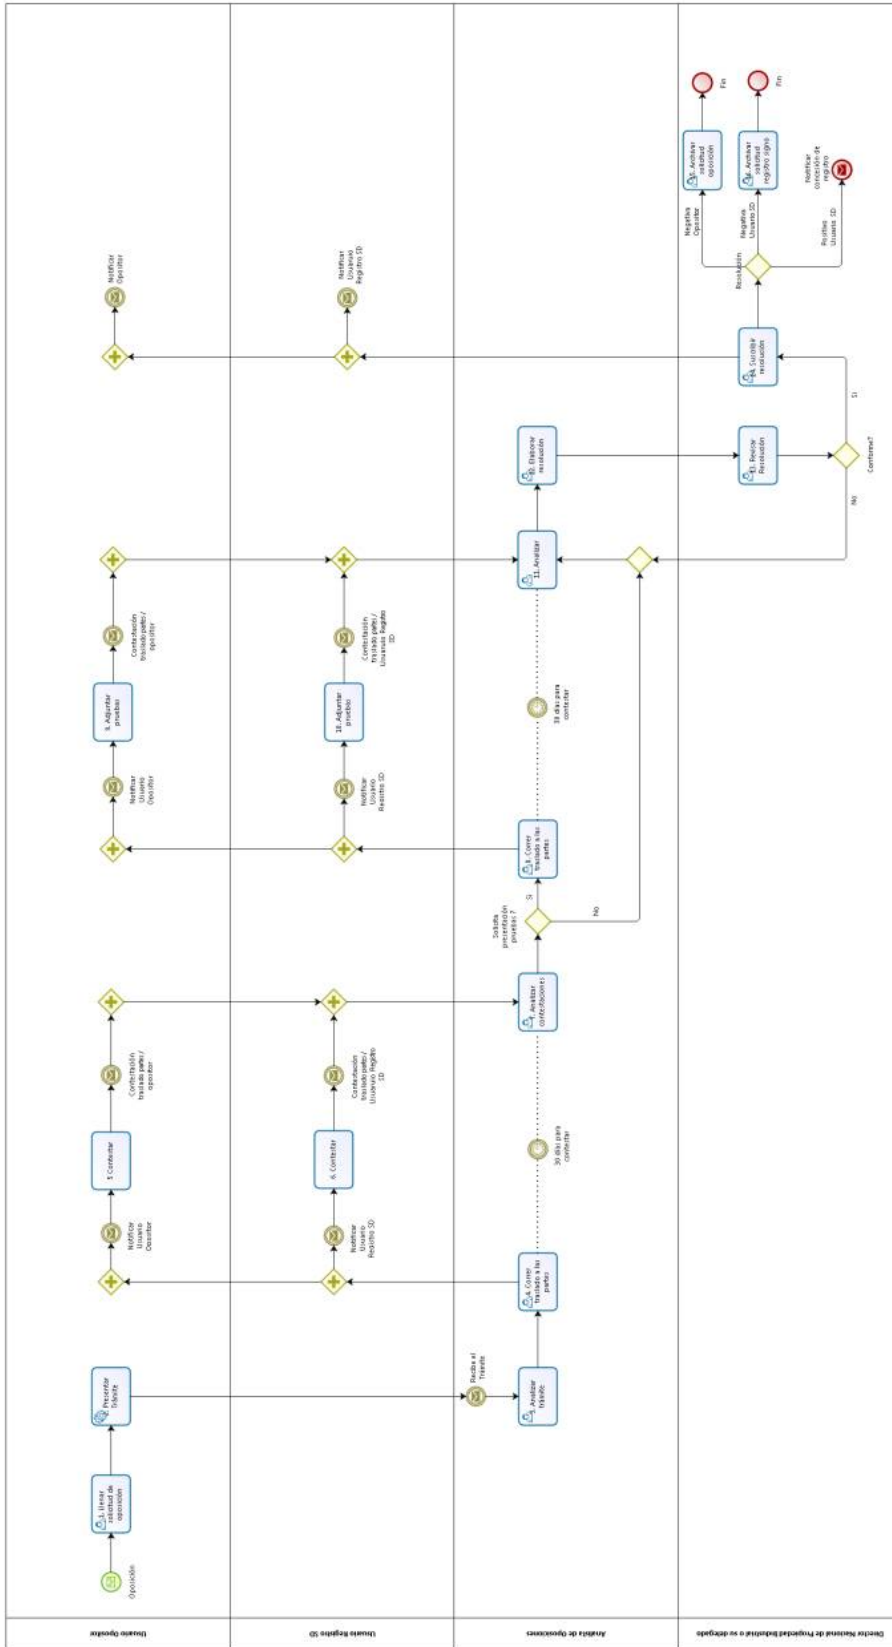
Usuario Opositor

Usuario Registro SD

Analista de Oposiciones

Director Nacional de Propiedad Industrial o su delegado

Oposición

1. Llenar solicitud de oposición

Presentar Trámite

Recibe el Trámite

3. Analizar trámite

4. Correr traslado a las partes

Notificar Usuario Opositor

5. Contestar

Contestación traslado partes / opositor

Notificar Usuario Registro SD

6. Contestar

Contestación traslado partes / Usuario Registro SD

30 días para contestar

7. Analizar contestaciones

Solicita presentación pruebas ?

Si

No

8. Correr traslado a las partes

Notificar Usuario Opositor

9. Adjuntar pruebas

Contestación traslado partes / opositor

Notificar Usuario Registro SD

10. Adjuntar pruebas

Contestación traslado partes / Usuario Registro SD

30 días para contestar

11. Analizar

12. Elaborar resolución

13. Revisar Resolución

Conforme?

No

Si

14. Suscribir resolución

Notificar Opositor

Notificar Usuario Registro SD

Resolución

Negativa Opositor

15. Archivar solicitud oposición

Fin

Negativa Usuario SD

16. Archivar solicitud registro signo

Fin

Positiva Usuario SD

Notificar concesión de registro